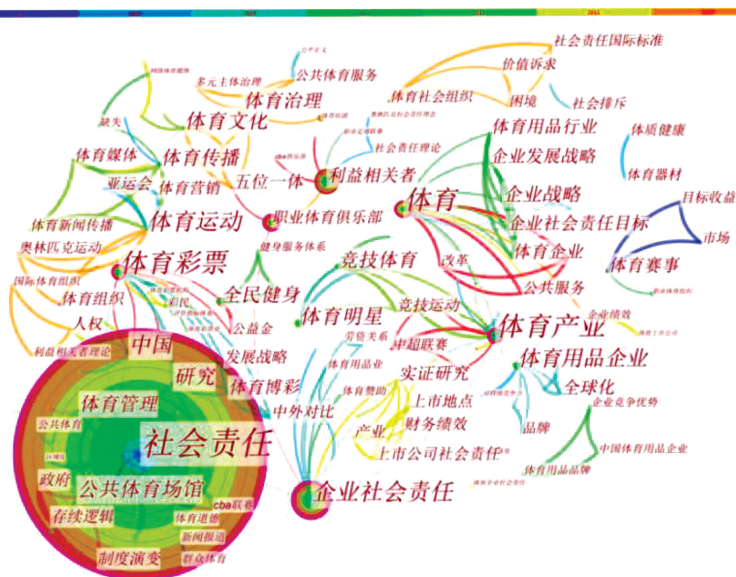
社会责任国际标准
公共体育服务
价值诉求
多元主体治理
体育治理
体育社会组织
困境
社会排斥
体育文化
体育用品行业
体质健康
缺失
体育媒体
体育传播
社会责任理论
企业发展战略
五位一体
利益相关者
体育器材
亚运会
体育营销
企业战略
目标收益
体育新闻传播
体育运动
职业体育俱乐部
体育
企业社会责任目标
奥林匹克运动
市场
健身服务体系
体育企业
体育彩票
竞技体育
改革
体育赛事
国际体育组织
公共服务
全民健身
体育组织
竞技运动
体育明星
体育产业
人权
公益金
利益相关者理论
中超联赛
中国
发展战略
体育用品企业
研究
实证研究
体育博彩
全球化
体育管理
上市地点
中外对比
公共体育
体育赞助
财务绩效
品牌
社会责任
产业
政府
上市公司社会责任
中国体育用品企业
公共体育场馆
体育用品品牌
cba联赛
企业社会责任
存续逻辑
体育道德
新闻报道
制度演变
群众体育